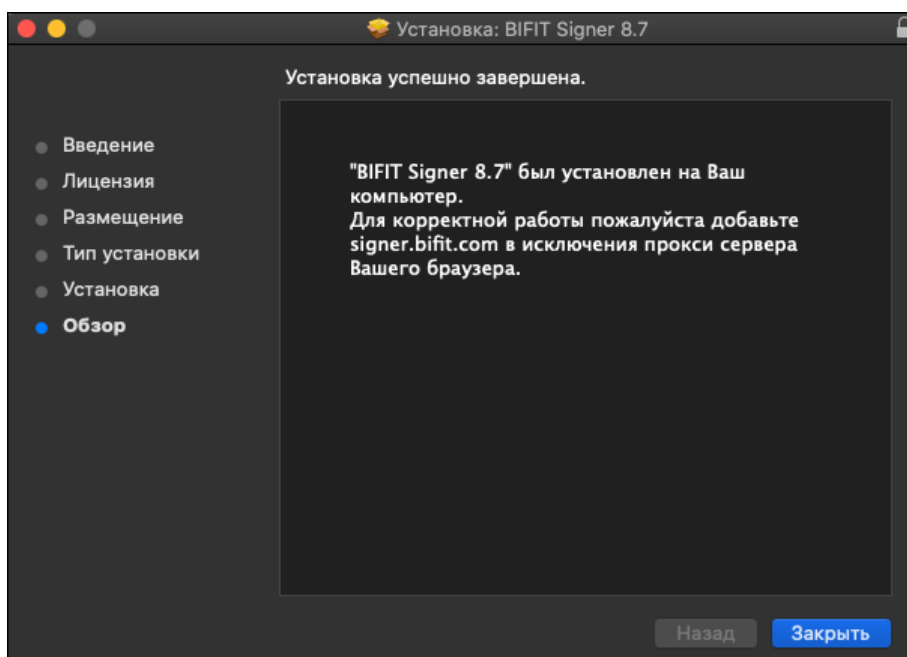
Установка: BIFIT Signer 8.7

Установка успешно завершена.

Введение
Лицензия
Размещение
Тип установки
Установка
Обзор

"BIFIT Signer 8.7" был установлен на Ваш компьютер.
Для корректной работы пожалуйста добавьте signer.bifit.com в исключения прокси сервера Вашего браузера.

Назад
Закрыть